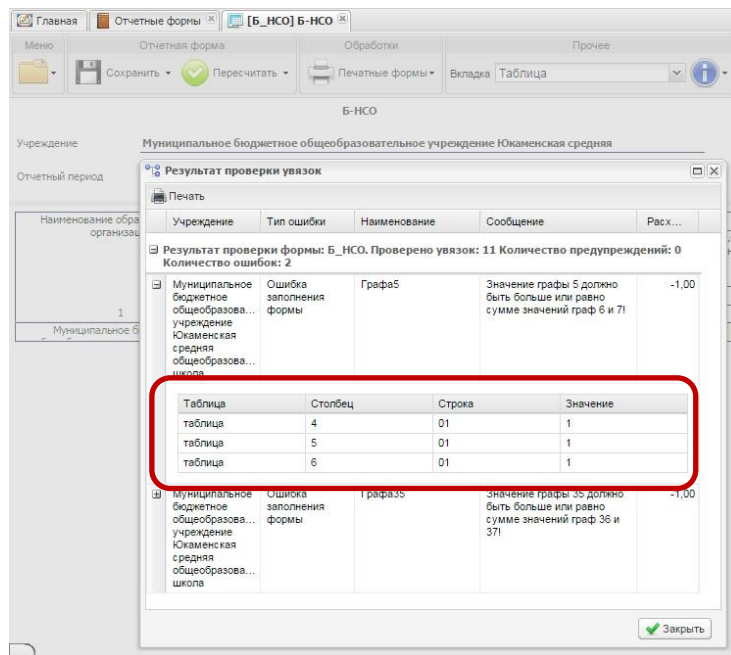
Главная | Отчетные формы | [Б_НСО] Б-НСО

Меню | Отчетная форма | Обработки | Прочее

Сохранить | Пересчитать | Печатные формы | Вкладка Таблица

Б-НСО

Учреждение Муниципальное бюджетное общеобразовательное учреждение Юкаменская средняя

Отчетный период

Наименование обра организац

1

Муниципальное б

Результат проверки увязок

Печать

| Учреждение | Тип ошибки | Наименование | Сообщение | Расх... |
|---|---|---|---|---|

Результат проверки формы: Б_НСО. Проверено увязок: 11 Количество предупреждений: 0 Количество ошибок: 2

| Муниципальное бюджетное общеобразова... учреждение Юкаменская средняя общеобразова... школа | Ошибка заполнения формы | Графа5 | Значение графы 5 должно быть больше или равно сумме значений граф 6 и 7! | -1,00 |
|---|---|---|---|---|

| Таблица | Столбец | Строка | Значение |
|---|---|---|---|
| таблица | 4 | 01 | 1 |
| таблица | 5 | 01 | 1 |
| таблица | 6 | 01 | 1 |

| Муниципальное бюджетное общеобразова... учреждение Юкаменская средняя общеобразова... школа | Ошибка заполнения формы | Графа35 | Значение графы 35 должно быть больше или равно сумме значений граф 36 и 37! | -1,00 |
|---|---|---|---|---|

Закрыть